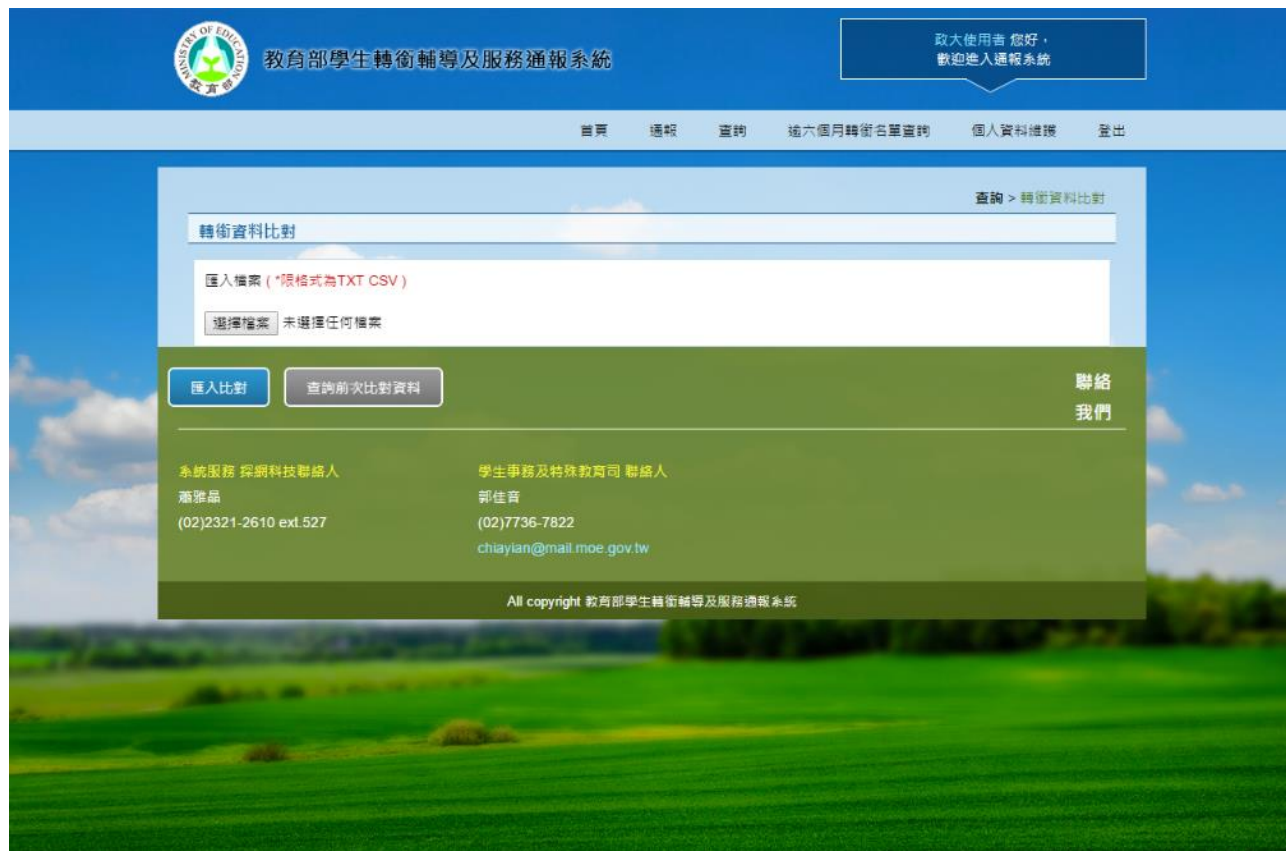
MINISTRY OF EDUCATION
教育部

教育部學生轉銜輔導及服務通報系統

政大使用者 您好，
歡迎進入通報系統

首頁 通報 查詢 近六個月轉銜名單查詢 個人資料維護 登出

查詢 > 轉銜資料比對

轉銜資料比對

匯入檔案 ( *限格式為TXT CSV )

選擇檔案 未選擇任何檔案

匯入比對 查詢前次比對資料

聯絡我們

系統服務 探網科技聯絡人
蕭雅晶
(02)2321-2610 ext.527

學生事務及特殊教育司 聯絡人
郭佳音
(02)7736-7822
chiayian@mail.moe.gov.tw

All copyright 教育部學生轉銜輔導及服務通報系統